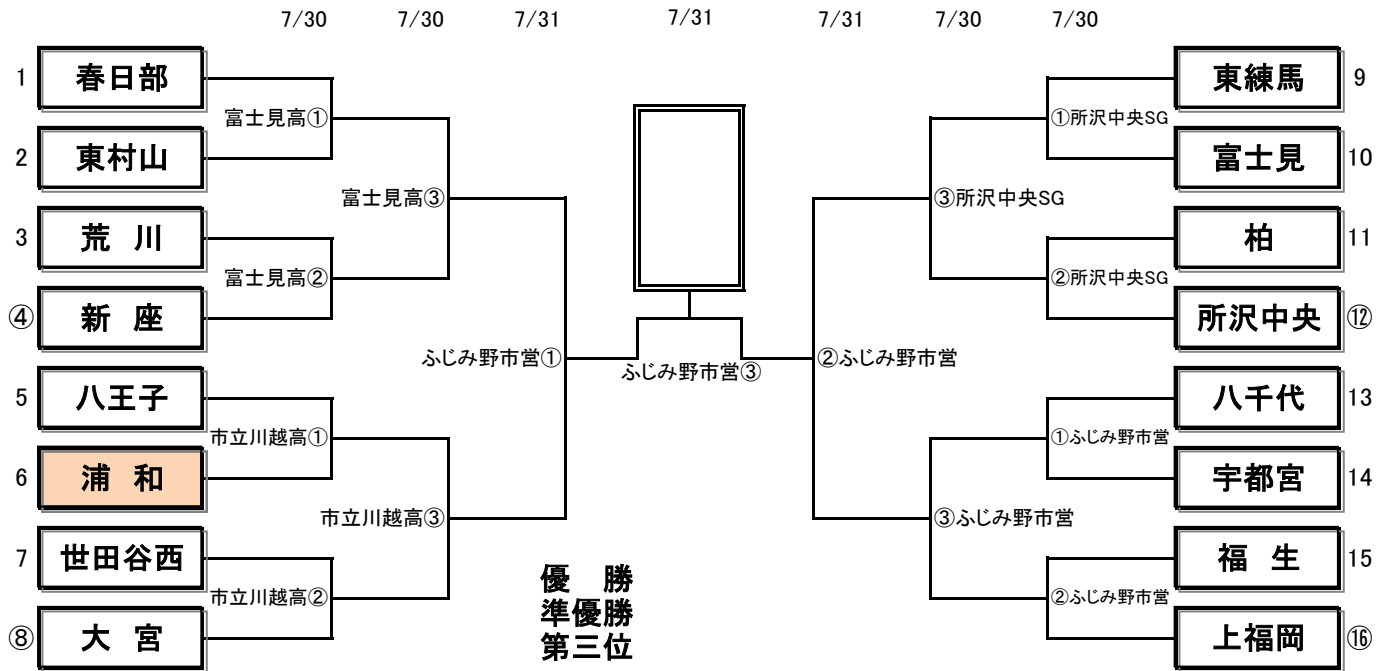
7/30 7/30 7/31 7/31 7/31 7/30 7/30

1 春日部
2 東村山
3 荒 川
④ 新 座
5 八王子
6 浦 和
7 世田谷西
⑧ 大 宮

富士見高①
富士見高②
富士見高③
市立川越高①
市立川越高②
市立川越高③
ふじみ野市営①

ふじみ野市営③

②ふじみ野市営

①所沢中央SG
②所沢中央SG
③所沢中央SG
①ふじみ野市営
②ふじみ野市営
③ふじみ野市営

東練馬 9
富士見 10
柏 11
所沢中央 ⑫
八千代 13
宇都宮 14
福 生 15
上福岡 ⑯

優 勝
準優勝
第三位